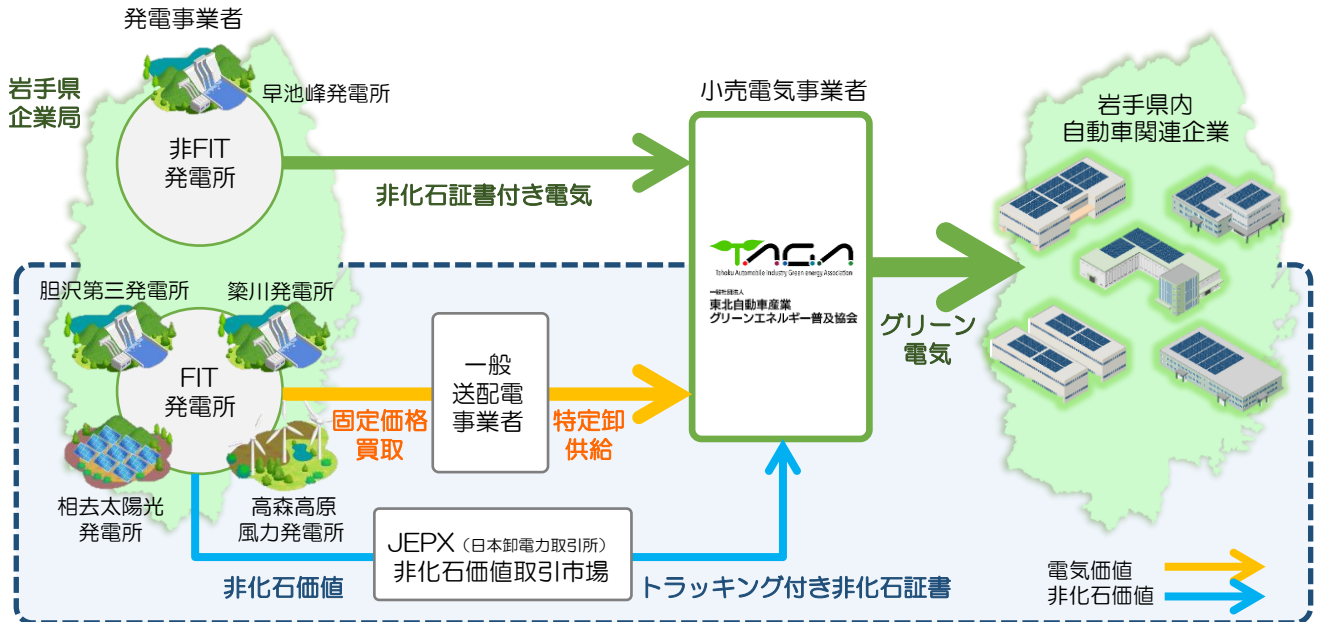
発電事業者

岩手県
企業局

早池峰発電所

非FIT
発電所

非化石証書付き電気

小売電気事業者

TAGA
Tohoku Automobile Industry Green energy Association
一般社団法人
東北自動車産業
グリーンエネルギー普及協会

岩手県内
自動車関連企業

グリーン
電気

胆沢第三発電所

簗川発電所

FIT
発電所

一般
送配電
事業者

固定価格
買取

特定卸
供給

相去太陽光
発電所

高森高原
風力発電所

JEPX（日本卸電力取引所）
非化石価値取引市場

非化石価値

トラッキング付き非化石証書

電気価値
非化石価値